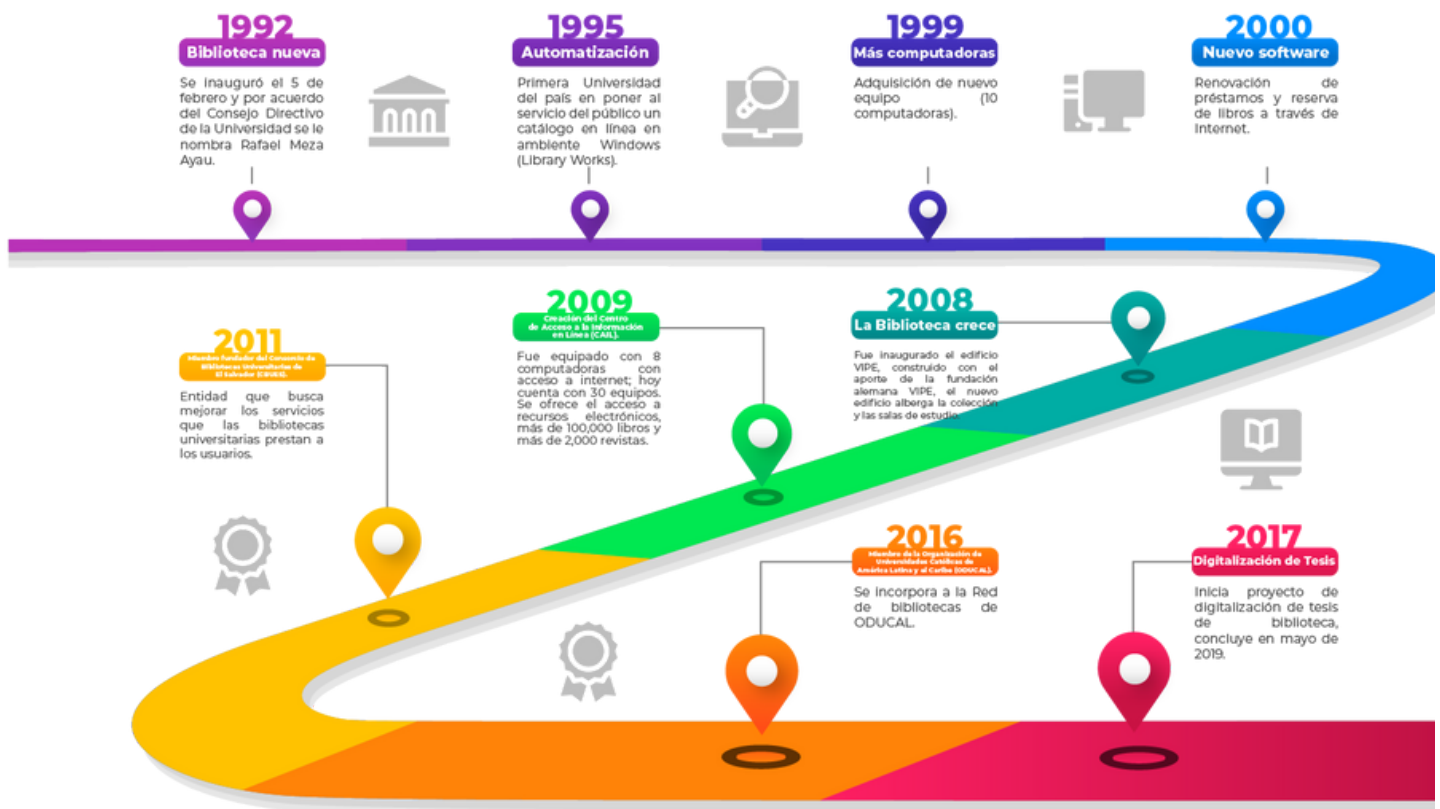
1992
Biblioteca nueva
Se inauguró el 5 de febrero y por acuerdo del Consejo Directivo de la Universidad se le nombra Rafael Meza Ayau.

1995
Automatización
Primera Universidad del país en poner al servicio del público un catálogo en línea en ambiente Windows (Library Works).

1999
Más computadoras
Adquisición de nuevo equipo (10 computadoras).

2000
Nuevo software
Renovación de préstamos y reserva de libros a través de Internet.

2011
Miembro fundador del Consorcio de Bibliotecas Universitarias de El Salvador (CBUES).
Entidad que busca mejorar los servicios que las bibliotecas universitarias prestan a los usuarios.

2009
Creación del Centro de Acceso a la Información en Línea (CAIL).
Fue equipado con 8 computadoras con acceso a internet; hoy cuenta con 30 equipos. Se ofrece el acceso a recursos electrónicos, más de 100,000 libros y más de 2,000 revistas.

2008
La Biblioteca crece
Fue inaugurado el edificio VIPE, construido con el aporte de la fundación alemana VIPE, el nuevo edificio alberga la colección y las salas de estudio.

2016
Miembro de la Organización de Universidades Católicas de América Latina y el Caribe (ODUCAL).
Se incorpora a la Red de bibliotecas de ODUCAL.

2017
Digitalización de Tesis
Inicia proyecto de digitalización de tesis de biblioteca, concluye en mayo de 2019.